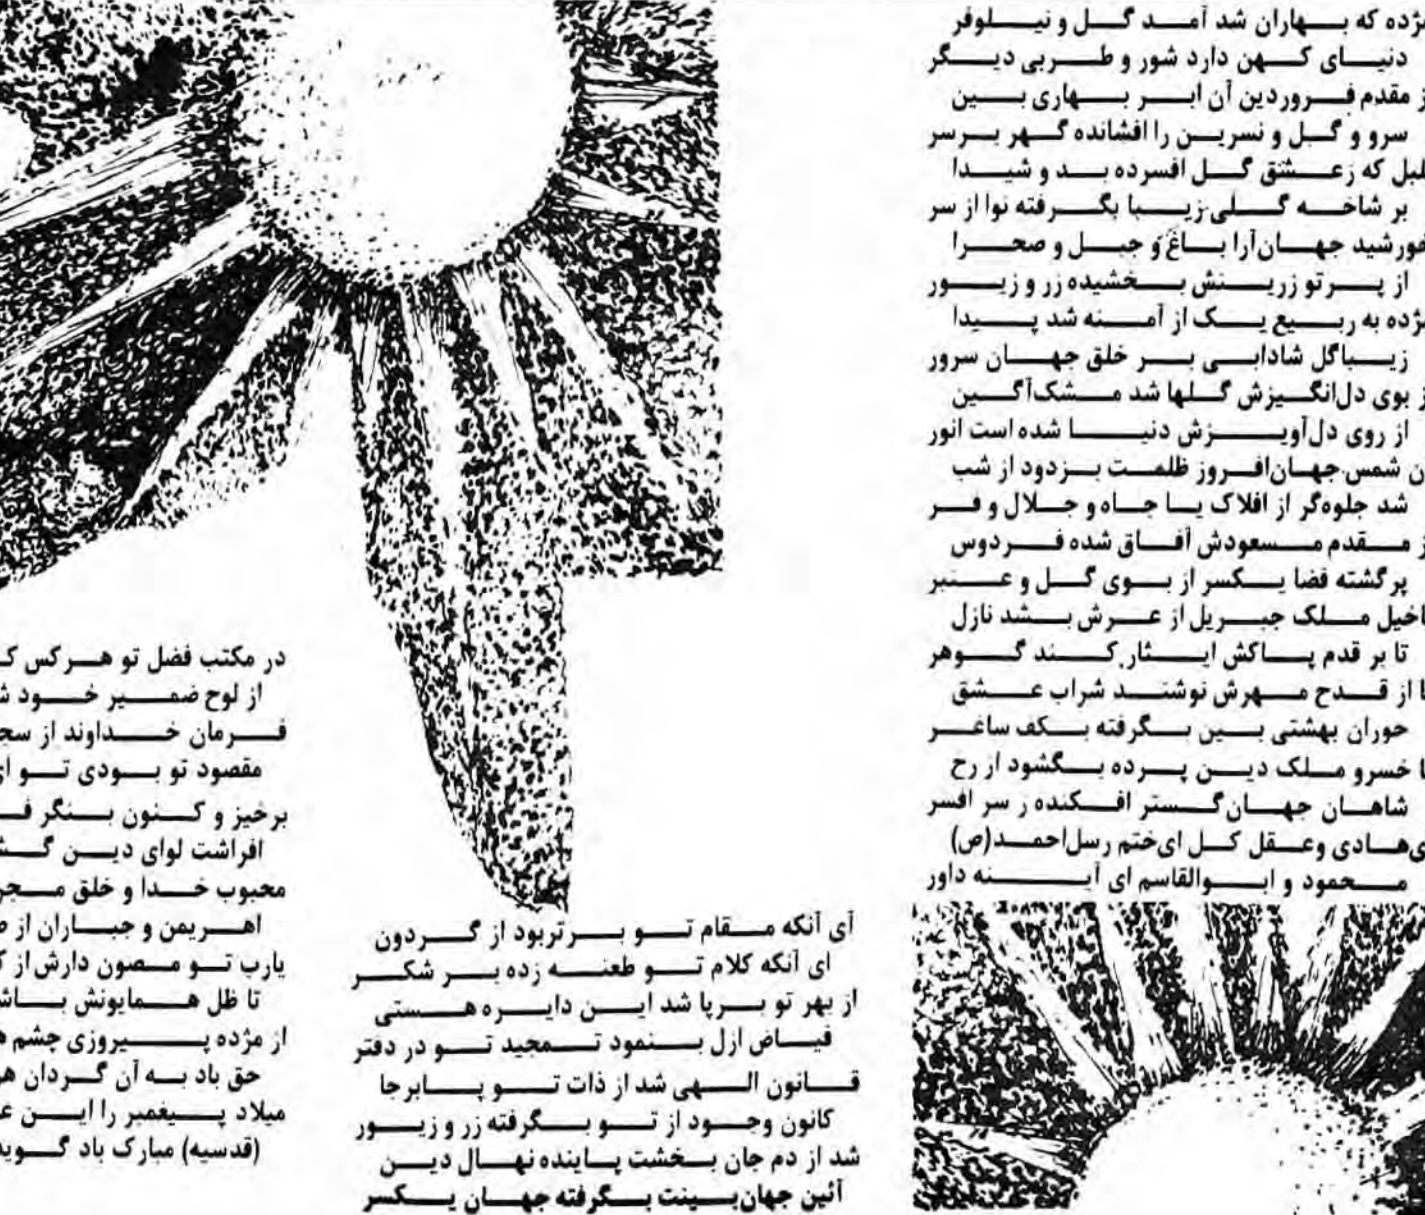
مژده که بهاران شد آمد گل و نیلوفر
دنیای کهن دارد شور و طربی دیگر
ز مقدم فروردین آن ابر بهاری بین
سرو و گل و نسرین را افشانده گهر برسر
بلبل که زعشق گل افسرده بد و شیدا
بر شاخه گلی زیبا بگرفته نوا از سر
خورشید جهان آرا باغ و جبل و صحرا
از پرتو زرینش بخشیده زر و زیور
مژده به ربیع یک از آمنه شد پیدا
زیبا گل شادابی بر خلق جهان سرور
از بوی دل‌انگیزش گلها شد مشک‌آگین
از روی دل‌آویزش دنیا شده است انور
ن شمس جهان‌افروز ظلمت بزدود از شب
شد جلوه‌گر از افلاک با جاه و جلال و فر
ز مقدم مسعودش آفاق شده فردوس
پرگشته فضا یکسر از بوی گل و عنبر
اخیل ملک جبریل از عرش بشد نازل
تا بر قدم پاکش ایثار کند گوهر
ا از قدح مهرش نوشند شراب عشق
حوران بهشتی بین بگرفته بکف ساغر
ا خسرو ملک دین پرده بگشود از رخ
شاهان جهان گستر افکنده ز سر افسر
ی هادی و عقل کل ای ختم رسل احمد(ص)
محمود و ابوالقاسم ای آینه داور

در مکتب فضل تو هرکس ک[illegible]
از لوح ضمیر خود ش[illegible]
فرمان خداوند از سج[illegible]
مقصود تو بودی تو ا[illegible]
برخیز و کنون بنگر ف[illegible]
افراشت لوای دین گ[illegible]
محبوب خدا و خلق مج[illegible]
اهریمن و جباران از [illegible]
یارب تو مصون دارش از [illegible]
تا ظل همایونش باش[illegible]
از مژده پیروزی چشم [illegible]
حق باد به آن گردان ه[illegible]
میلاد پیغمبر را این ع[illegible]
(قدسیه) مبارک باد گوی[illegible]

ای آنکه مقام تو برتربود از گردون
ای آنکه کلام تو طعنه زده بر شکر
از بهر تو برپا شد این دایره هستی
فیاض ازل بنمود تمجید تو در دفتر
قانون الهی شد از ذات تو پابرجا
کانون وجود از تو بگرفته زر و زیور
شد از دم جان بخشت پاینده نهال دین
آئین جهان بینت بگرفته جهان یکسر